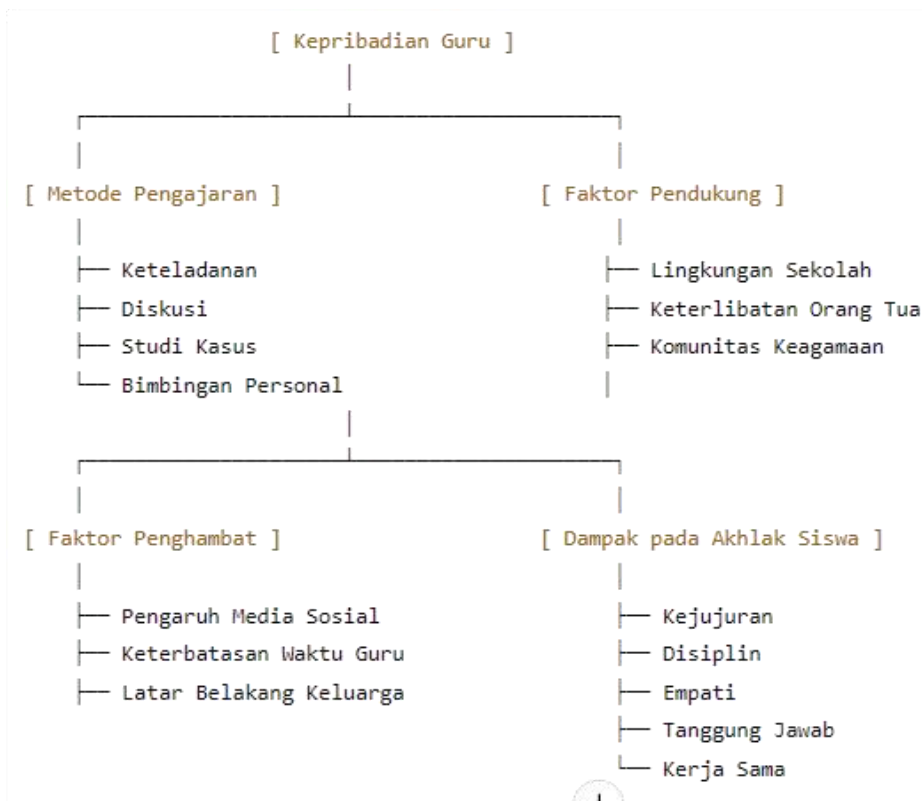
[ Kepribadian Guru ]

[ Metode Pengajaran ]
├── Keteladanan
├── Diskusi
├── Studi Kasus
└── Bimbingan Personal

[ Faktor Pendukung ]
├── Lingkungan Sekolah
├── Keterlibatan Orang Tua
├── Komunitas Keagamaan

[ Faktor Penghambat ]
├── Pengaruh Media Sosial
├── Keterbatasan Waktu Guru
├── Latar Belakang Keluarga

[ Dampak pada Akhlak Siswa ]
├── Kejujuran
├── Disiplin
├── Empati
├── Tanggung Jawab
└── Kerja Sama